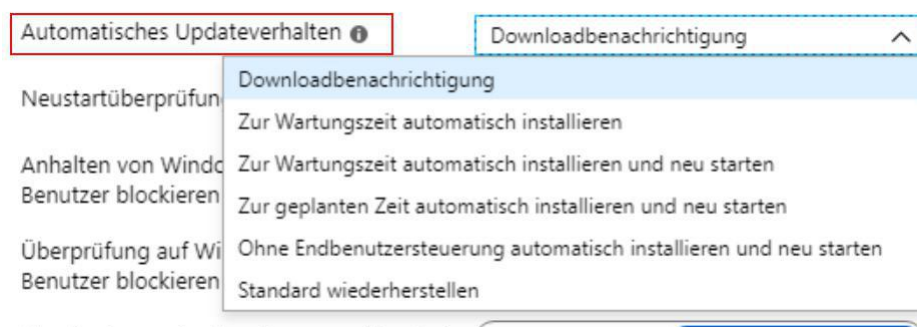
Automatisches Updateverhalten

Downloadbenachrichtigung

Neustartüberprüfun

Anhalten von Windc
Benutzer blockieren

Überprüfung auf Wi
Benutzer blockieren

Downloadbenachrichtigung
Zur Wartungszeit automatisch installieren
Zur Wartungszeit automatisch installieren und neu starten
Zur geplanten Zeit automatisch installieren und neu starten
Ohne Endbenutzersteuerung automatisch installieren und neu starten
Standard wiederherstellen